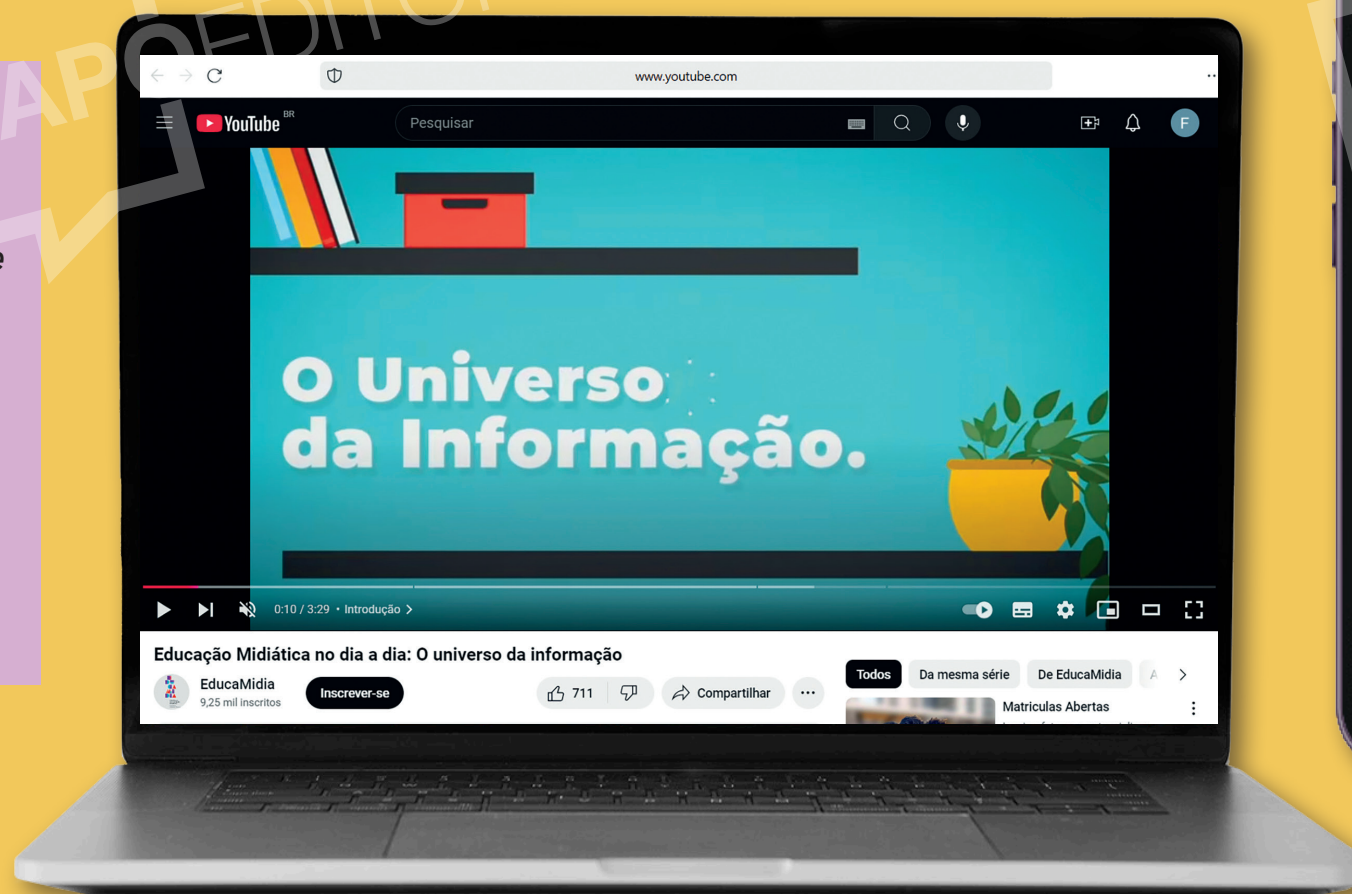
APOEDITO

e

www.youtube.com

YouTube BR

Pesquisar

F

O Universo da Informação.

0:10 / 3:29 • Introdução >

Educação Midiática no dia a dia: O universo da informação

EducaMidia
9,25 mil inscritos

Inscrever-se

711

Compartilhar

...

Todos

Da mesma série

De EducaMidia

A

Matriculas Abertas